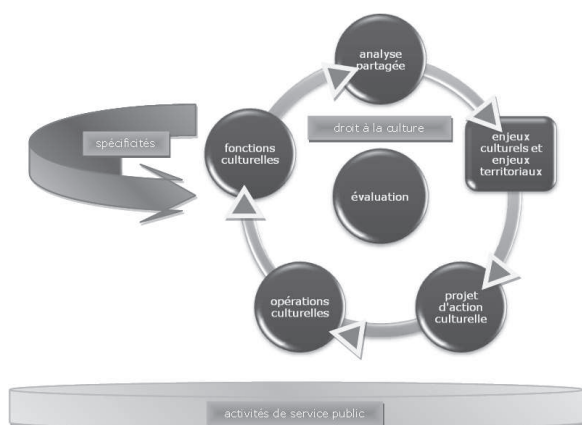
analyse partagée

spécificités

fonctions culturelles

droit à la culture

enjeux culturels et enjeux territoriaux

évaluation

opérations culturelles

projet d'action culturelle

activités de service public